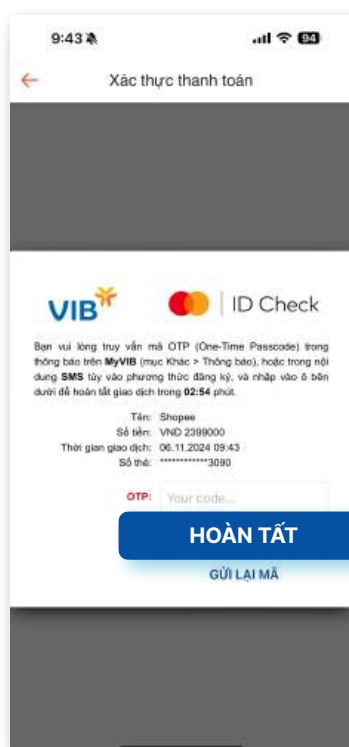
9:43

94

←

Xác thực thanh toán

VIB

ID Check

Bạn vui lòng truy vấn mã OTP (One-Time Passcode) trong thông báo trên **MyVIB** (mục Khác > Thông báo), hoặc trong nội dung **SMS** tùy vào phương thức đăng ký, và nhập vào ô bên dưới để hoàn tất giao dịch trong **02:54** phút.

Tên: Shopee
Số tiền: VND 2399000
Thời gian giao dịch: 06.11.2024 09:43
Số thẻ: ************3090

OTP: Your code...

HOÀN TẤT

GỬI LẠI MÃ